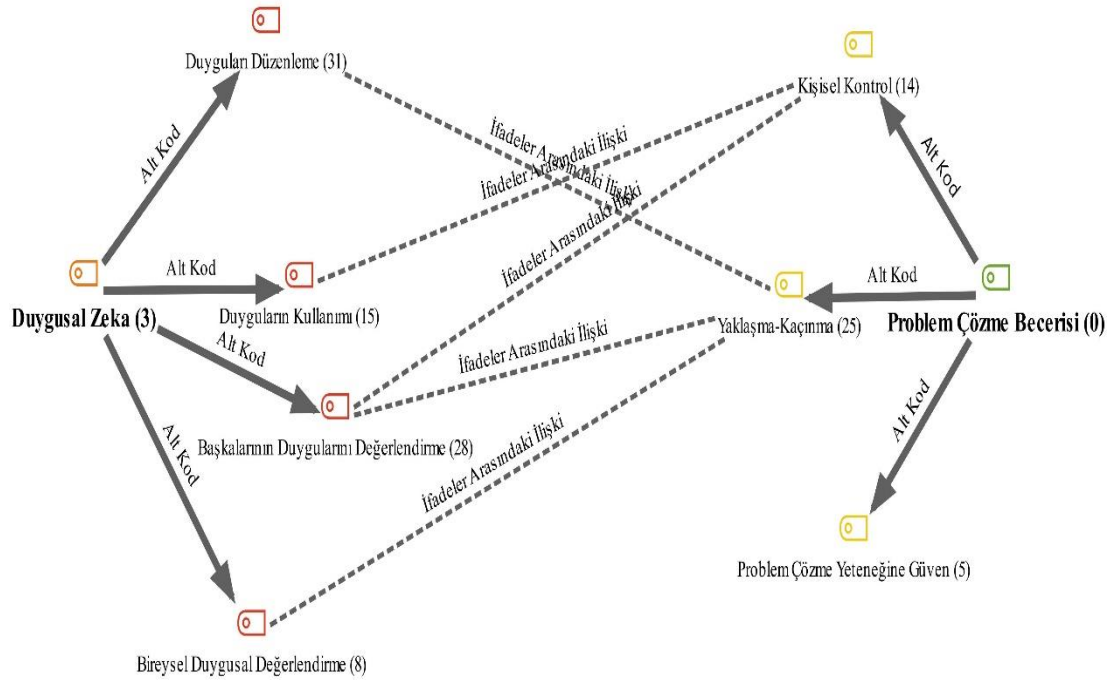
Duyguları Düzenleme (31)

Kişisel Kontrol (14)

Alt Kod

İfadeler Arasındaki İlişki

İfadeler Arasındaki İlişki

İfadeler Arasındaki İlişki

Alt Kod

Alt Kod

Alt Kod

Duygusal Zeka (3)

Duyguların Kullanımı (15)

Yaklaşma-Kaçınma (25)

Problem Çözme Becerisi (0)

Alt Kod

İfadeler Arasındaki İlişki

Alt Kod

Başkalarının Duygularını Değerlendirme (28)

Alt Kod

İfadeler Arasındaki İlişki

Problem Çözme Yeteneğine Güven (5)

Bireysel Duygusal Değerlendirme (8)